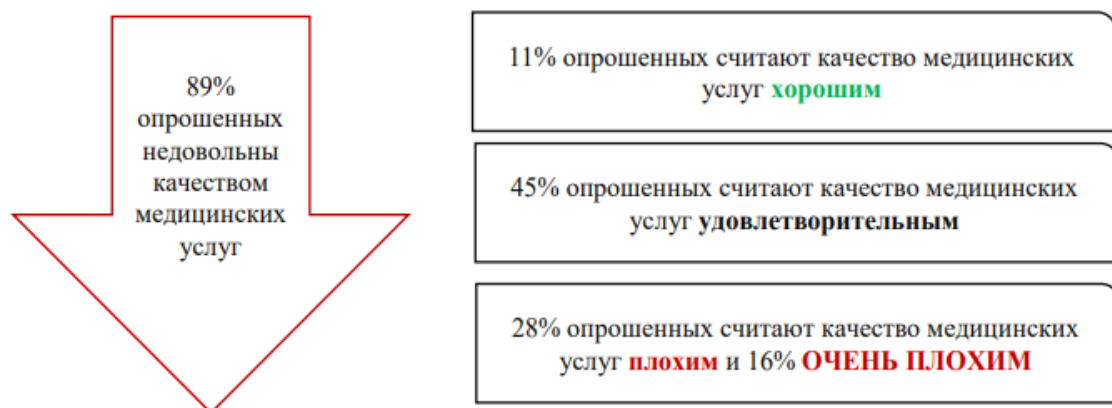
89% опрошенных недовольны качеством медицинских услуг

11% опрошенных считают качество медицинских услуг **хорошим**

45% опрошенных считают качество медицинских услуг **удовлетворительным**

28% опрошенных считают качество медицинских услуг **плохим** и 16% **ОЧЕНЬ ПЛОХИМ**